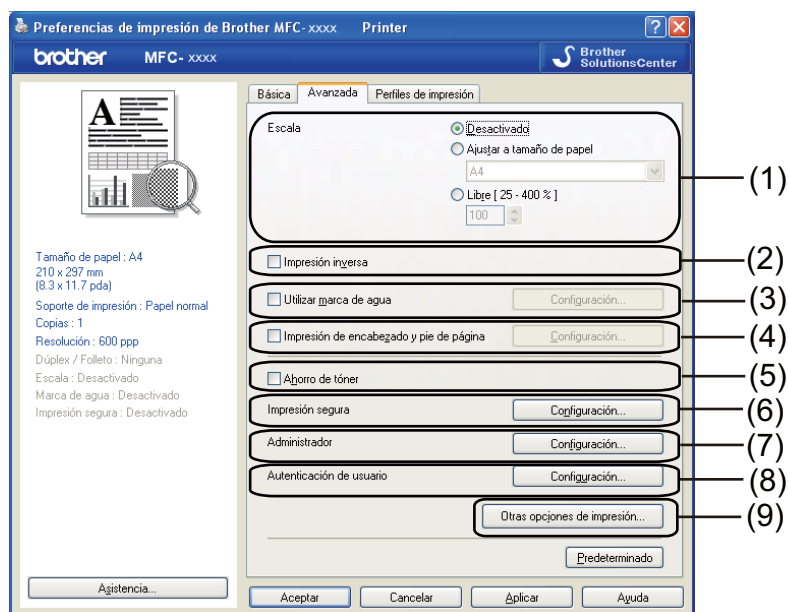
Preferencias de impresión de Brother MFC-xxxx Printer

brother MFC-xxxx

Brother SolutionsCenter

Básica | Avanzada | Perfiles de impresión

Escala
Desactivado
Ajustar a tamaño de papel
A4
Libre [ 25 - 400 % ]
100

(1)

Impresión inversa (2)

Utilizar marca de agua | Configuración... (3)

Impresión de encabezado y pie de página | Configuración... (4)

Ahorro de tóner (5)

Impresión segura | Configuración... (6)

Administrador | Configuración... (7)

Autenticación de usuario | Configuración... (8)

Otras opciones de impresión... (9)

Predeterminado

Tamaño de papel : A4
210 x 297 mm
(8.3 x 11.7 pda)
Soporte de impresión : Papel normal
Copias : 1
Resolución : 600 ppp
Dúplex / Folleto : Ninguna
Escala : Desactivado
Marca de agua : Desactivado
Impresión segura : Desactivado

Asistencia...

Aceptar | Cancelar | Aplicar | Ayuda